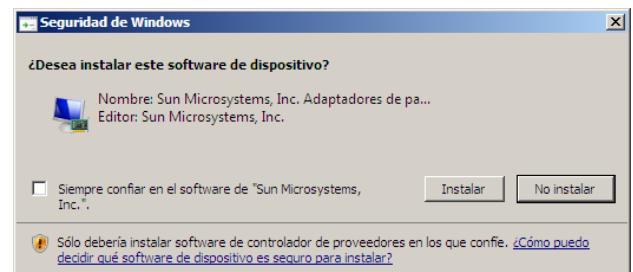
Seguridad de Windows

¿Desea instalar este software de dispositivo?

Nombre: Sun Microsystems, Inc. Adaptadores de pa...
Editor: Sun Microsystems, Inc.

Siempre confiar en el software de "Sun Microsystems, Inc.".

Instalar

No instalar

Sólo debería instalar software de controlador de proveedores en los que confíe. ¿Cómo puedo decidir qué software de dispositivo es seguro para instalar?